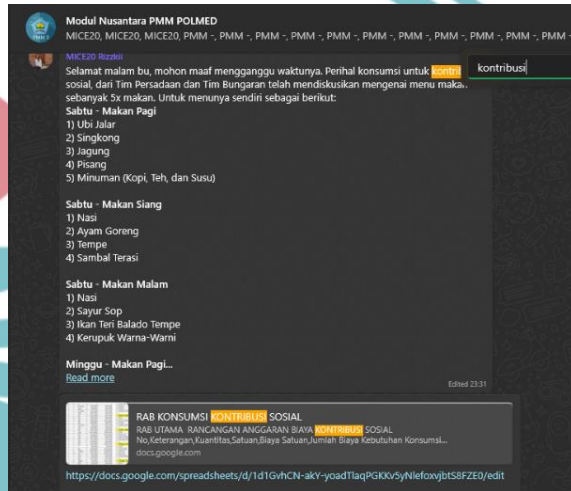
Modul Nusantara PMM POLMED
MICE20, MICE20, MICE20, PMM -, PMM -, PMM -, PMM -, PMM -, PMM -, PMM -, PMM -, PMM -, PMM -

kontribusi

MICE20 Rizzkii
Selamat malam bu, mohon maaf mengganggu waktunya. Perihal konsumsi untuk kontri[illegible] sosial, dari Tim Persadaan dan Tim Bungaran telah mendiskusikan mengenai menu makan sebanyak 5x makan. Untuk menunya sendiri sebagai berikut:

Sabtu - Makan Pagi
1) Ubi Jalar
2) Singkong
3) Jagung
4) Pisang
5) Minuman (Kopi, Teh, dan Susu)

Sabtu - Makan Siang
1) Nasi
2) Ayam Goreng
3) Tempe
4) Sambal Terasi

Sabtu - Makan Malam
1) Nasi
2) Sayur Sop
3) Ikan Teri Balado Tempe
4) Kerupuk Warna-Warni

Minggu - Makan Pagi...
Read more

Edited 23:31

RAB KONSUMSI KONTRIBUSI SOSIAL
RAB UTAMA RANCANGAN ANGGARAN BIAYA KONTRIBUSI SOSIAL
No,Keterangan,Kuantitas,Satuan,Biaya Satuan,Jumlah Biaya Kebutuhan Konsumsi...
docs.google.com

https://docs.google.com/spreadsheets/d/1d1GvhCN-akY-yoadTlaqPGKKv5yNlefoxvjbtS8FZE0/edit